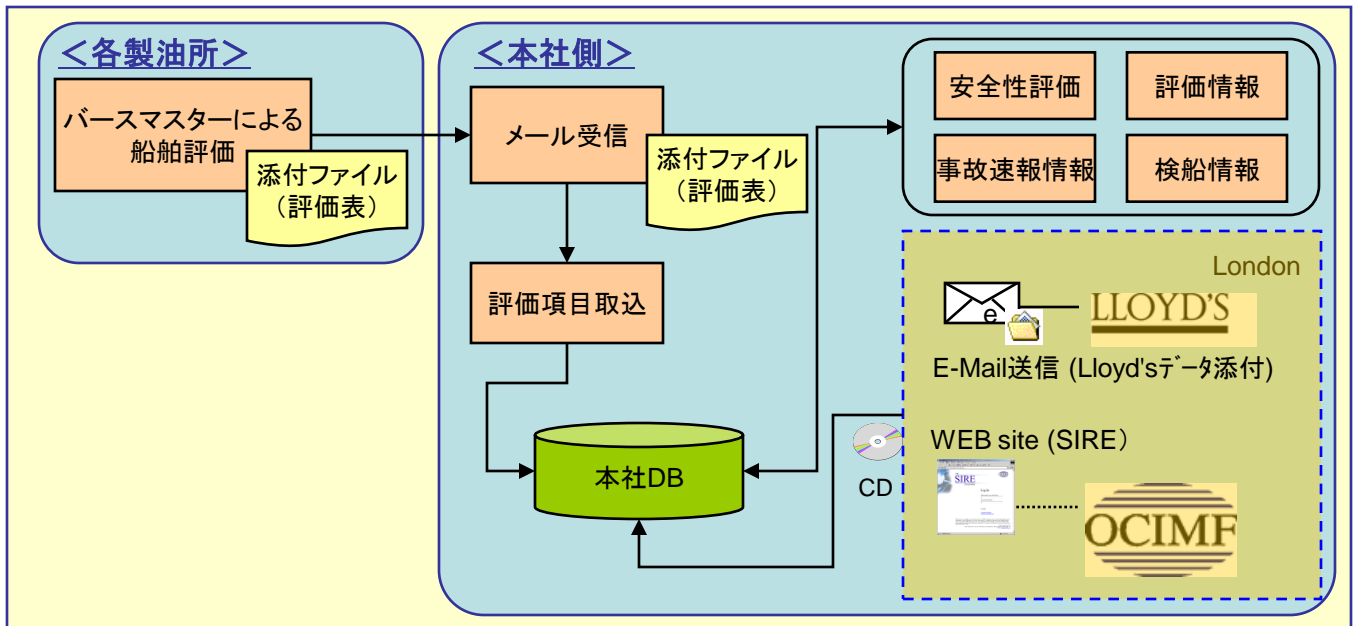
＜各製油所＞

バースマスターによる船舶評価

添付ファイル（評価表）

＜本社側＞

メール受信

添付ファイル（評価表）

評価項目取込

本社DB

安全性評価

評価情報

事故速報情報

検船情報

London

e

LLOYD'S

E-Mail送信 (Lloyd'sデータ添付)

WEB site (SIRE）

CD

SIRE

OCIMF